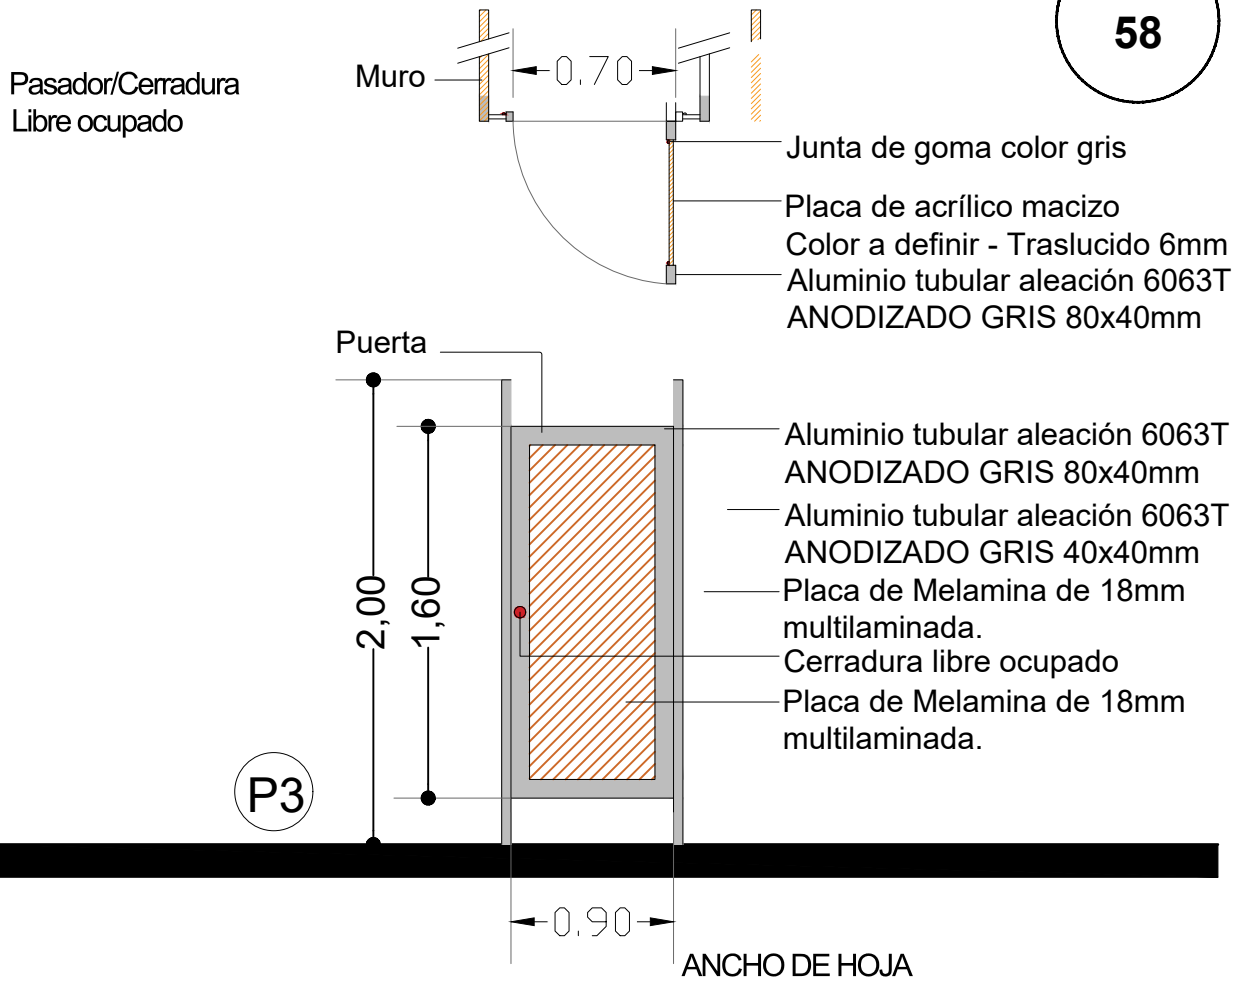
58

Pasador/Cerradura
Libre ocupado

Muro

0,70

Junta de goma color gris

Placa de acrílico macizo
Color a definir - Traslucido 6mm
Aluminio tubular aleación 6063T
ANODIZADO GRIS 80x40mm

Puerta

Aluminio tubular aleación 6063T
ANODIZADO GRIS 80x40mm

Aluminio tubular aleación 6063T
ANODIZADO GRIS 40x40mm

Placa de Melamina de 18mm
multilaminada.

Cerradura libre ocupado

Placa de Melamina de 18mm
multilaminada.

2,00

1,60

P3

0,90

ANCHO DE HOJA